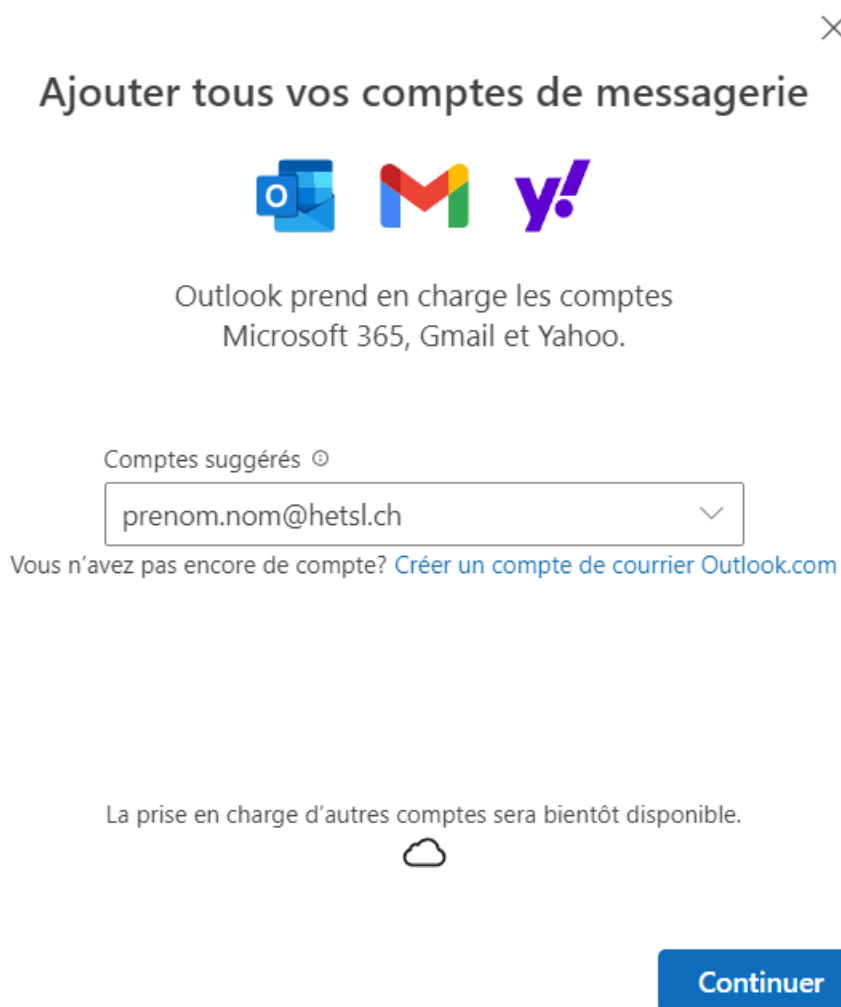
Ajouter tous vos comptes de messagerie

Outlook prend en charge les comptes Microsoft 365, Gmail et Yahoo.

Comptes suggérés

prenom.nom@hetsl.ch

Vous n'avez pas encore de compte? Créer un compte de courrier Outlook.com

La prise en charge d'autres comptes sera bientôt disponible.

Continuer